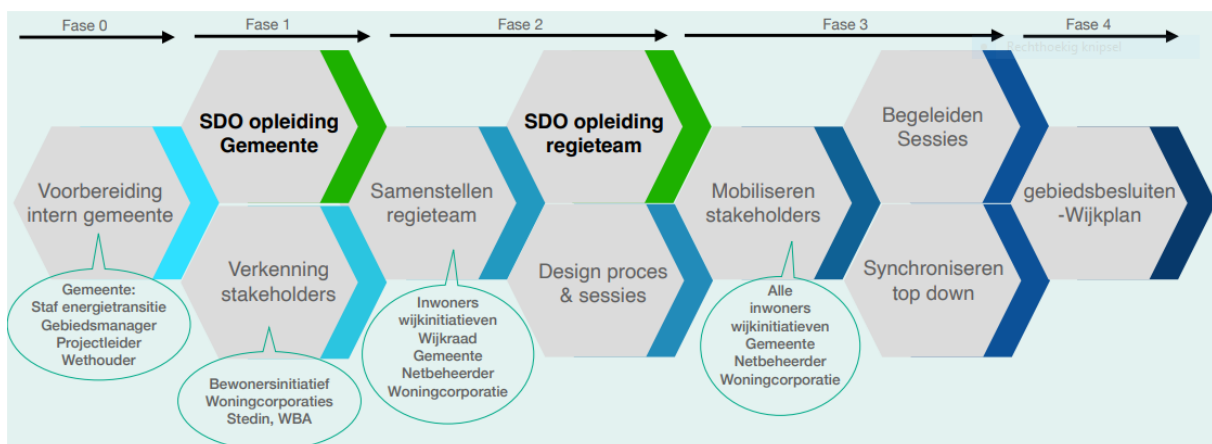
Fase 0

Fase 1

Fase 2

Fase 3

Fase 4

Rechthoekig knipsel

SDO opleiding Gemeente

SDO opleiding regieteam

Begeleiden Sessies

Voorbereiding intern gemeente

Samenstellen regieteam

Mobiliseren stakeholders

gebiedsbesluiten -Wijkplan

Verkenning stakeholders

Design proces & sessies

Synchroniseren top down

Gemeente:
Staf energietransitie
Gebiedsmanager
Projectleider
Wethouder

Bewonersinitiatief
Woningcorporaties
Stedin, WBA

Inwoners
wijkinitiatieven
Wijkraad
Gemeente
Netbeheerder
Woningcorporatie

Alle
inwoners
wijkinitiatieven
Gemeente
Netbeheerder
Woningcorporatie